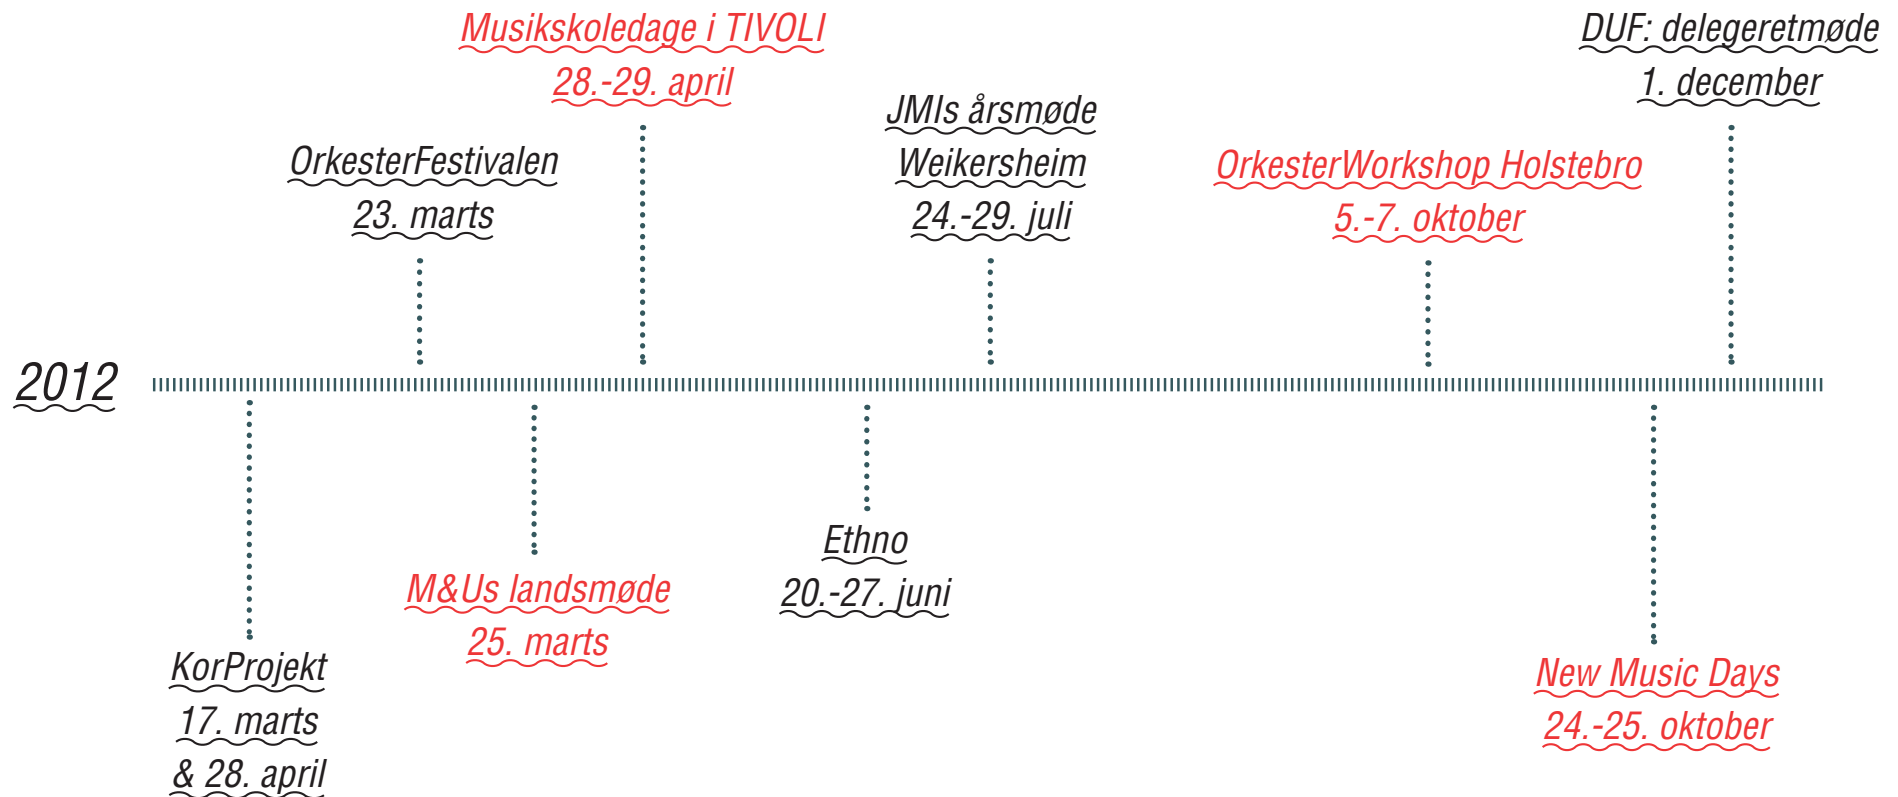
2012

KorProjekt
17. marts
& 28. april

OrkesterFestivalen
23. marts

M&Us landsmøde
25. marts

Musikskoledage i TIVOLI
28.-29. april

Ethno
20.-27. juni

JMIs årsmøde
Weikersheim
24.-29. juli

OrkesterWorkshop Holstebro
5.-7. oktober

New Music Days
24.-25. oktober

DUF: delegeretmøde
1. december